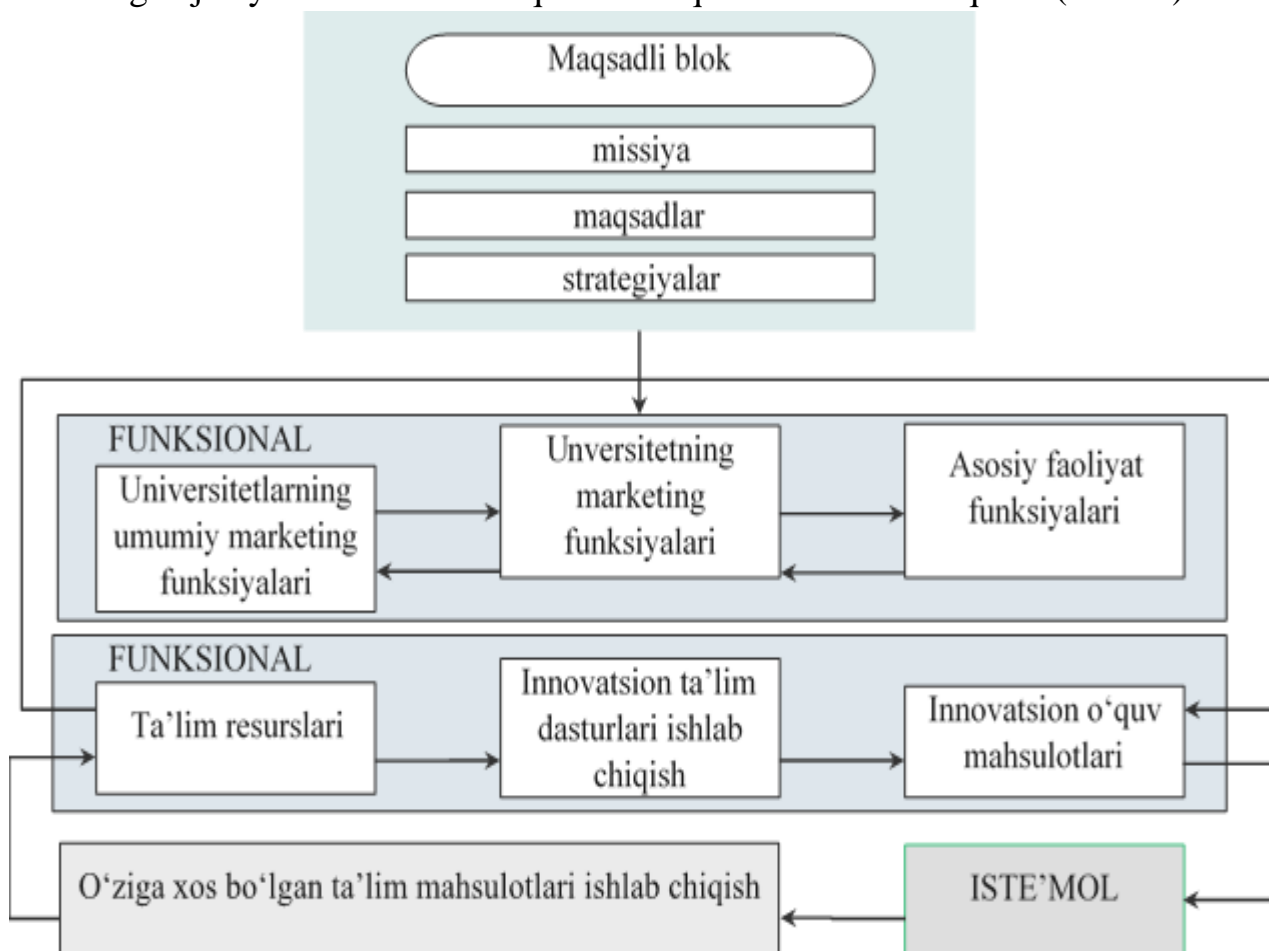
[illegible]

Maqsadli blok

missiya

maqsadlar

strategiyalar

FUNKSIONAL

Universitetlarning umumiy marketing funksiyalari

Unversitetning marketing funksiyalari

Asosiy faoliyat funksiyalari

FUNKSIONAL

Ta’lim resurslari

Innovatsion ta’lim dasturlari ishlab chiqish

Innovatsion o‘quv mahsulotlari

O‘ziga xos bo‘lgan ta’lim mahsulotlari ishlab chiqish

ISTE’MOL